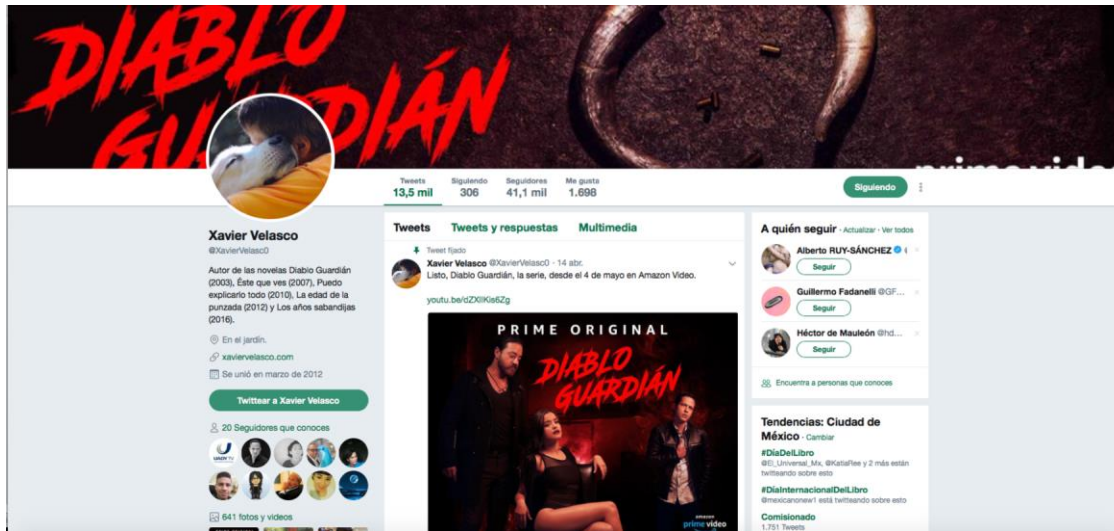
DIABLO GUARDIÁN

prime vide

Tweets
13,5 mil

Siguiendo
306

Seguidores
41,1 mil

Me gusta
1.698

Siguiendo

Xavier Velasco
@XavierVelasc0

Autor de las novelas Diablo Guardián (2003), Éste que ves (2007), Puedo explicarlo todo (2010), La edad de la punzada (2012) y Los años sabandijas (2016).

En el jardín.

xaviervelasco.com

Se unió en marzo de 2012

Twittear a Xavier Velasco

20 Seguidores que conoces

641 fotos y videos

Tweets
Tweets y respuestas
Multimedia

Tweet fijado
Xavier Velasco @XavierVelasc0 · 14 abr.
Listo, Diablo Guardián, la serie, desde el 4 de mayo en Amazon Video.

youtu.be/dZXlIKis6Zg

PRIME ORIGINAL
DIABLO GUARDIÁN
amazon
prime video

A quién seguir · Actualizar · Ver todos

Alberto RUY-SÁNCHEZ
Seguir

Guillermo Fadanelli @GF...
Seguir

Héctor de Mauleón @hd...
Seguir

Encuentra a personas que conoces

Tendencias: Ciudad de México · Cambiar

#DiaDelLibro
@El_Universal_Mx, @KatiaRee y 2 más están twitteando sobre esto

#DiaInternacionalDelLibro
@mexicanonew1 está twitteando sobre esto

Comisionado
1.751 Tweets